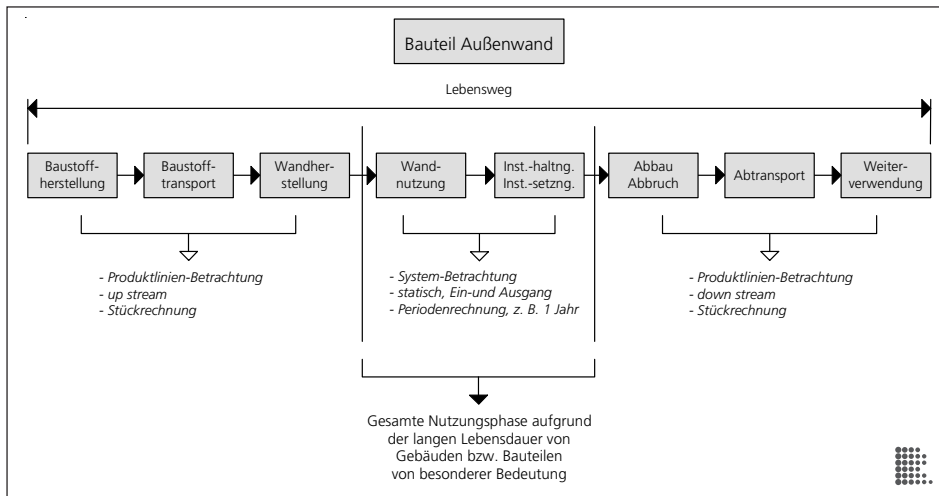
Bauteil Außenwand

Lebensweg

Baustoffherstellung

Baustofftransport

Wandherstellung

Wandnutzung

Inst.-haltng. Inst.-setzng.

Abbau Abbruch

Abtransport

Weiterverwendung

- Produktlinien-Betrachtung
- up stream
- Stückrechnung

- System-Betrachtung
- statisch, Ein-und Ausgang
- Periodenrechnung, z. B. 1 Jahr

- Produktlinien-Betrachtung
- down stream
- Stückrechnung

Gesamte Nutzungsphase aufgrund der langen Lebensdauer von Gebäuden bzw. Bauteilen von besonderer Bedeutung